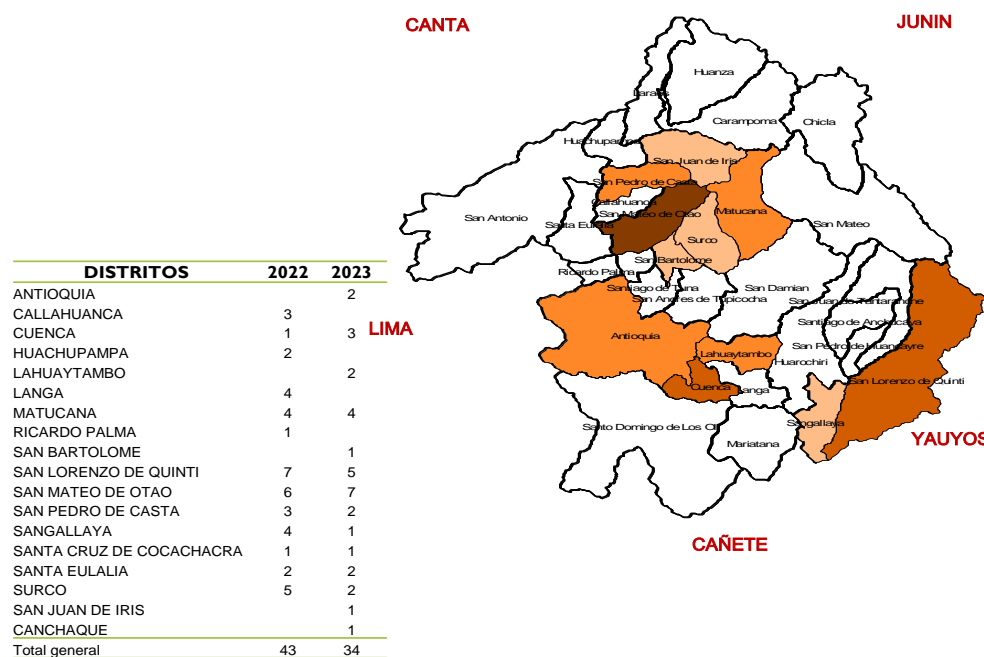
| DISTRITOS | 2022 | 2023 |
|---|---|---|
| ANTIOQUIA | | 2 |
| CALLAHUANCA | 3 | |
| CUENCA | 1 | 3 |
| HUACHUPAMPA | 2 | |
| LAHUAYTAMBO | | 2 |
| LANGA | 4 | |
| MATUCANA | 4 | 4 |
| RICARDO PALMA | 1 | |
| SAN BARTOLOME | | 1 |
| SAN LORENZO DE QUINTI | 7 | 5 |
| SAN MATEO DE OTAO | 6 | 7 |
| SAN PEDRO DE CASTA | 3 | 2 |
| SANGALLAYA | 4 | 1 |
| SANTA CRUZ DE COCACHACRA | 1 | 1 |
| SANTA EULALIA | 2 | 2 |
| SURCO | 5 | 2 |
| SAN JUAN DE IRIS | | 1 |
| CANCHAQUE | | 1 |
| Total general | 43 | 34 |

CANTA
JUNIN
LIMA
YAUYOS
CAÑETE

Huanza
Laraos
Carampoma
Chicla
Huachupampa
San Juan de Iris
San Pedro de Casta
Callahuanca
San Mateo de Otao
Matucana
San Mateo
San Antonio
Santa Eulalia
Surco
San Bartolome
Ricardo Palma
Santiago de Tuna
San Andres de Tupicocha
San Damian
San Juan de Tantaranche
Antioquia
Santiago de Anchucaya
Lahuaytambo
San Pedro de Huancayre
Huarochiri
Cuenca
Langa
San Lorenzo de Quinti
Santo Domingo de Los Olleros
Sangallaya
Mariatana